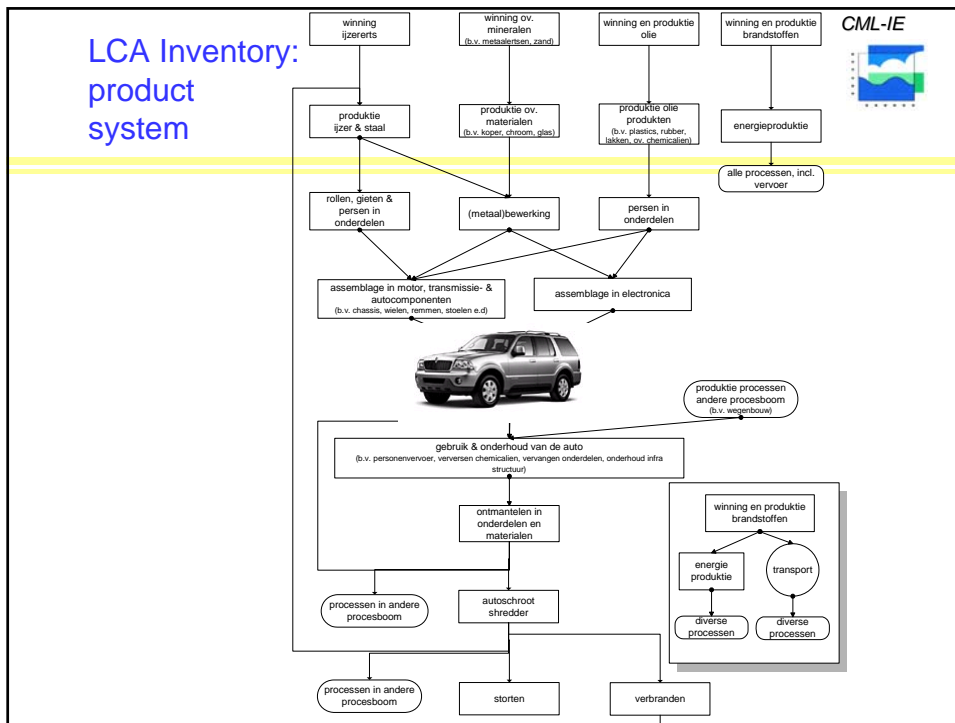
LCA Inventory: product system

CML-IE

winning ijzererts

winning ov. mineralen
(b.v. metaalertsen, zand)

winning en produktie olie

winning en produktie brandstoffen

produktie ijzer & staal

produktie ov. materialen
(b.v. koper, chroom, glas)

produktie olie produkten
(b.v. plastics, rubber, lakken, ov. chemicaliën)

energieproduktie

alle processen, incl. vervoer

rollen, gieten & persen in onderdelen

(metaal)bewerking

persen in onderdelen

assemblage in motor, transmissie- & autocomponenten
(b.v. chassis, wielen, remmen, stoelen e.d)

assemblage in electronica

produktie processen andere procesboom
(b.v. wegenbouw)

gebruik & onderhoud van de auto
(b.v. personenvervoer, verversen chemicaliën, vervangen onderdelen, onderhoud infra structuur)

ontmantelen in onderdelen en materialen

winning en produktie brandstoffen

energie produktie

transport

diverse processen

diverse processen

processen in andere procesboom

autoschroot shredder

processen in andere procesboom

storten

verbranden